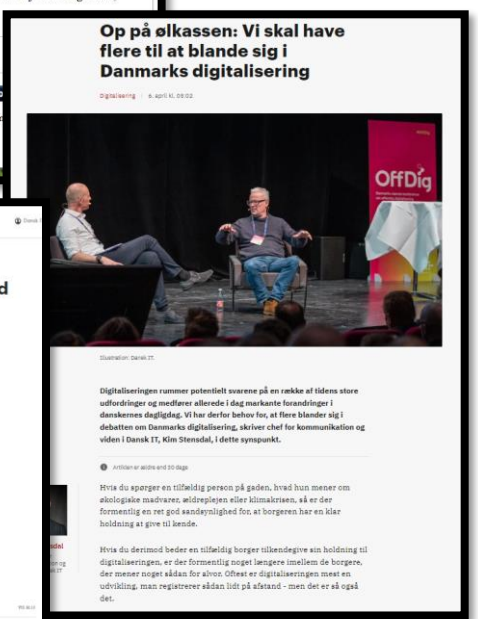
Op på ølkassen: Vi skal have flere til at blande sig i Danmarks digitalisering

Digitalisering | 6. april kl. 06:02

OffDig

Illustration: Dansk IT.

Digitaliseringen rummer potentielt svarene på en række af tidens store udfordringer og medfører allerede i dag markante forandringer i danskernes dagligdag. Vi har derfor behov for, at flere blander sig i debatten om Danmarks digitalisering, skriver chef for kommunikation og viden i Dansk IT, Kim Stensdal, i dette synspunkt.

Artiklen er ældre end 30 dage

Hvis du spørger en tilfældig person på gaden, hvad hun mener om økologiske madvarer, ældreplejen eller klimakrisen, så er der formentlig en ret god sandsynlighed for, at borgeren har en klar holdning at give til kende.

Hvis du derimod beder en tilfældig borger tilkendegive sin holdning til digitaliseringen, er der formentlig noget længere imellem de borgere, der mener noget sådan for alvor. Oftest er digitaliseringen mest en udvikling, man registrerer sådan lidt på afstand - men det er så også det.

d

Dansk
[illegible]